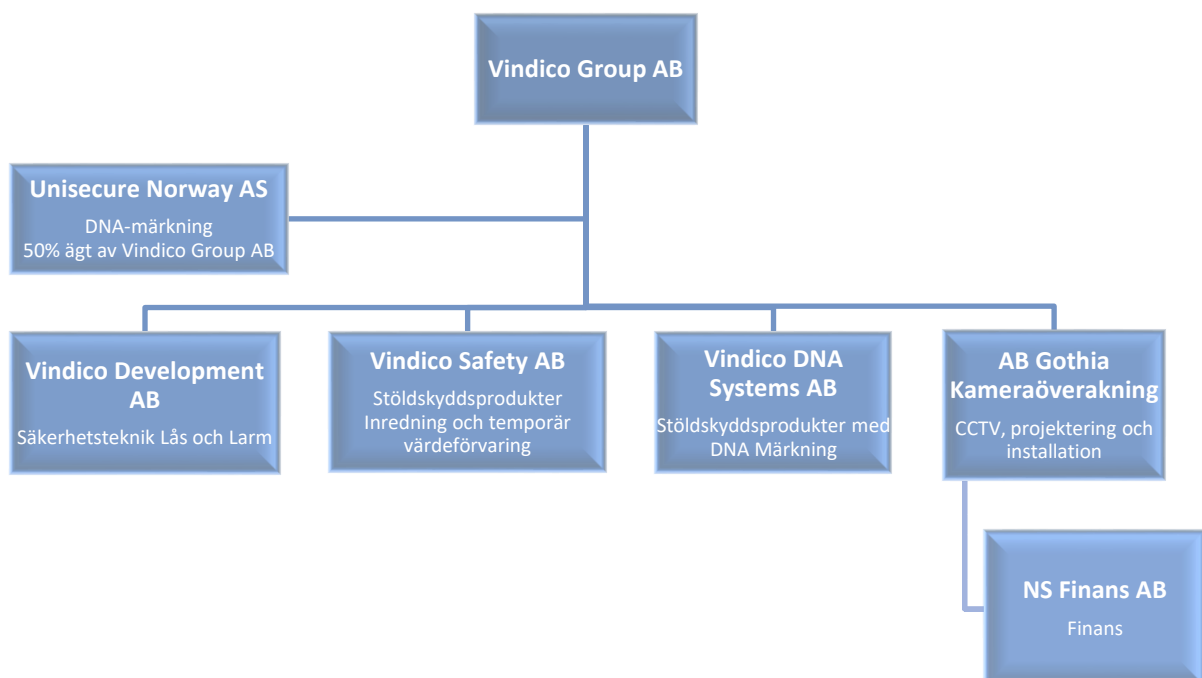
Vindico Group AB

Unisecure Norway AS
DNA-märkning
50% ägt av Vindico Group AB

Vindico Development AB
Säkerhetsteknik Lås och Larm

Vindico Safety AB
Stöldskyddsprodukter Inredning och temporär värdeförvaring

Vindico DNA Systems AB
Stöldskyddsprodukter med DNA Märkning

AB Gothia Kameraöverakning
CCTV, projektering och installation

NS Finans AB
Finans